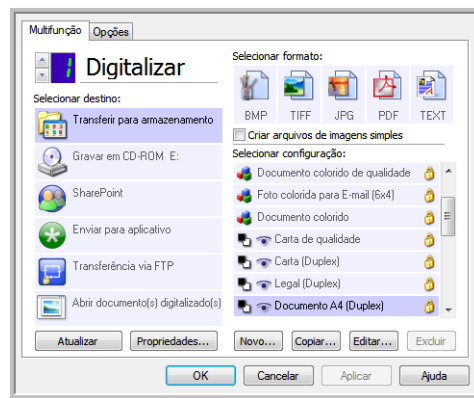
Multifunção | Opções

1 Digitalizar

Selecionar destino:

Transferir para armazenamento

Gravar em CD-ROM E:

SharePoint

Enviar para aplicativo

Transferência via FTP

Abrir documento(s) digitalizado(s)

Selecionar formato:

BMP TIFF JPG PDF TEXT

Criar arquivos de imagens simples

Selecionar configuração:

Documento colorido de qualidade

Foto colorida para E-mail (6x4)

Documento colorido

Carta de qualidade

Carta (Duplex)

Legal (Duplex)

Documento A4 (Duplex)

Atualizar | Propriedades... | Novo... | Copiar... | Editar... | Excluir

OK | Cancelar | Aplicar | Ajuda